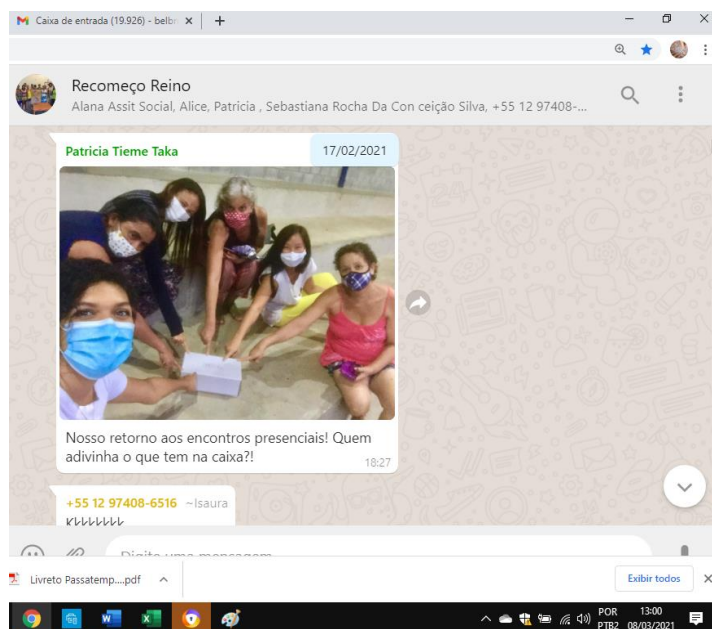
Caixa de entrada (19.926) - belbr ×

Recomeço Reino
Alana Assit Social, Alice, Patricia , Sebastiana Rocha Da Con ceição Silva, +55 12 97408-...

Patricia Tieme Taka
17/02/2021

Nosso retorno aos encontros presenciais! Quem adivinha o que tem na caixa?!
18:27

+55 12 97408-6516 ~Isaura
Kkkkkkkk

Digite uma mensagem

Livreto Passatemp....pdf

Exibir todos

POR PTB2 13:00 08/03/2021